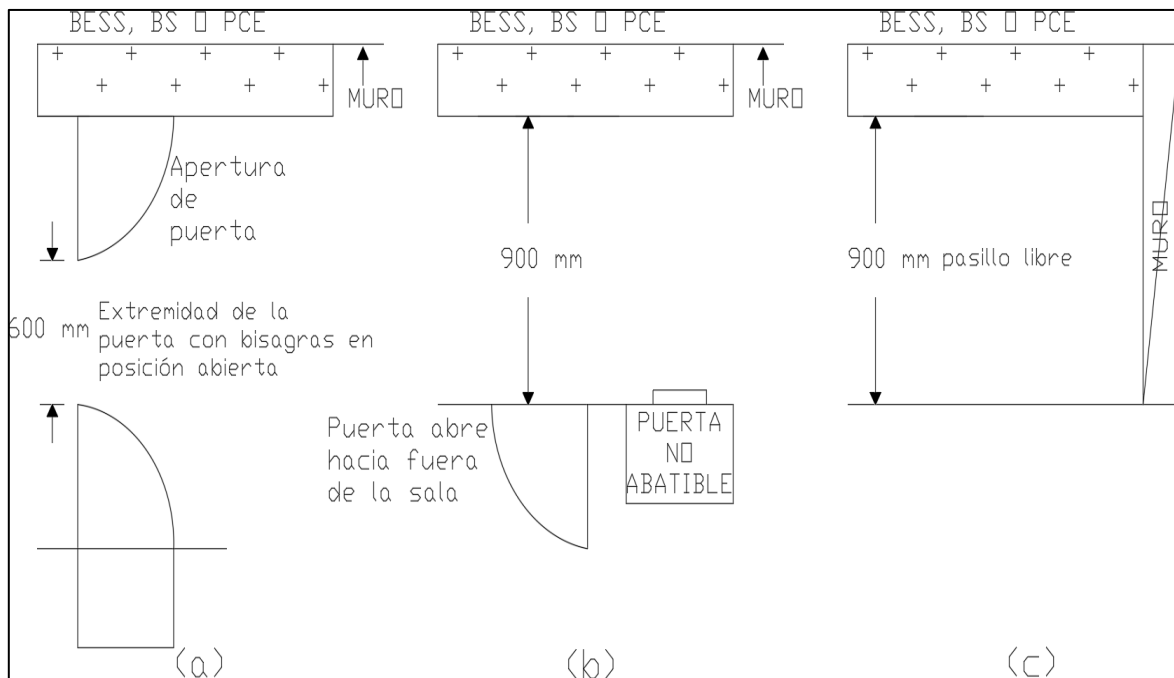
BESS, BS □ PCE

MUR□

Apertura de puerta

600 mm Extremidad de la puerta con bisagras en posición abierta

(a)

BESS, BS □ PCE

MUR□

900 mm

Puerta abre hacia fuera de la sala

PUERTA N□ ABATIBLE

(b)

BESS, BS □ PCE

900 mm pasillo libre

MUR□

(c)